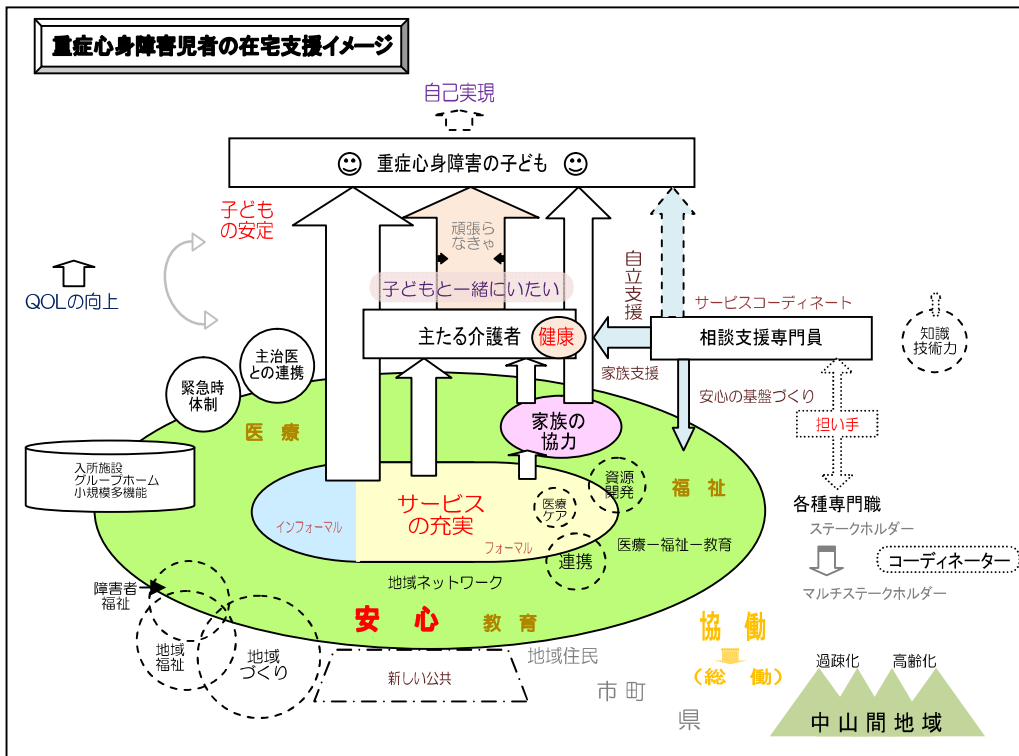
重症心身障害児者の在宅支援イメージ

自己実現

☺ 重症心身障害の子ども ☺

子どもの安定

頑張らなきゃ

子どもと一緒にいたい

自立支援

サービスコーディネート

QOLの向上

主たる介護者 健康

相談支援専門員

知識技術力

主治医との連携

緊急時体制

家族支援

安心の基盤づくり

医療

家族の協力

担い手

入所施設
グループホーム
小規模多機能

資源開発

福祉

各種専門職

インフォーマル

サービスの充実

医療ケア

ステークホルダー

フォーマル

医療ー福祉ー教育

連携

コーディネーター

障害者福祉

地域ネットワーク

マルチステークホルダー

安心

教育

協働

地域福祉

地域づくり

地域住民

（総 働）

過疎化

高齢化

新しい公共

市町

県

中山間地域